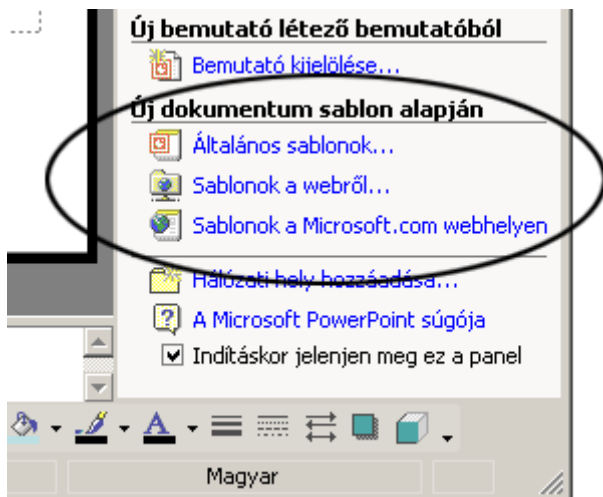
Új bemutató létező bemutatóból

Bemutató kijelölése...

Új dokumentum sablon alapján

Általános sablonok...

Sablonok a webről...

Sablonok a Microsoft.com webhelyen

Hálózati hely hozzáadása...

A Microsoft PowerPoint súgója

☑ Indításkor jelenjen meg ez a panel

A

Magyar